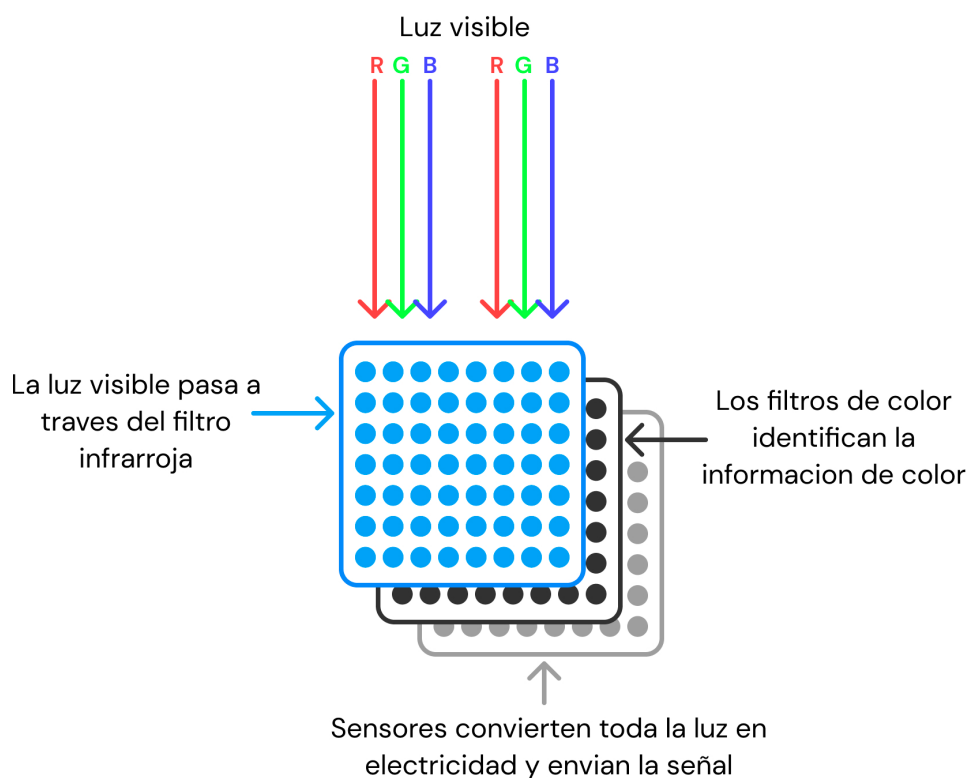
Luz visible

R G B R G B

La luz visible pasa a traves del filtro infrarroja

Los filtros de color identifican la informacion de color

Sensores convierten toda la luz en electricidad y envian la señal